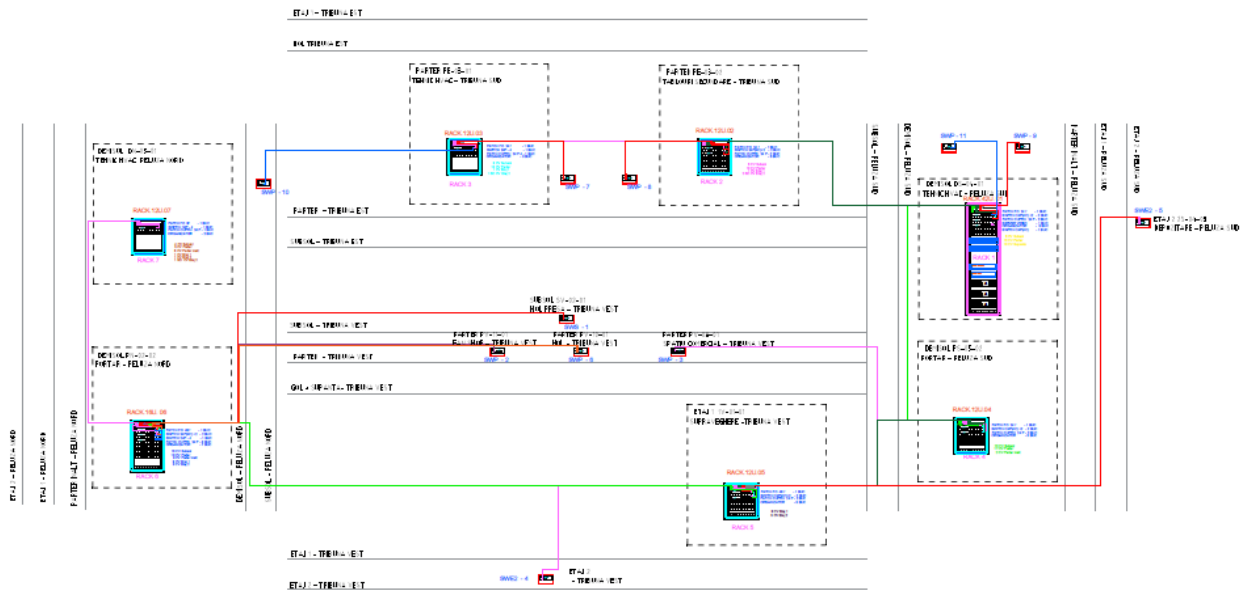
ETAJ 1 - TRIBUNA EST

HOL TRIBUNA EST

PARTER PE-3-01
TEHNIC HVAC - TRIBUNA SUD

RACK 12U 03

RACK 3

PARTER PE-3-01
TABLOU ELECTRIC - TRIBUNA SUD

RACK 12U 02

RACK 2

SWP - 10

SWP - 7

SWP - 8

DEMISOL D-5-01
TEHNIC HVAC - PELUZA NORD

RACK 12U 07

RACK 7

PARTER - TRIBUNA EST

SUBSOL - TRIBUNA EST

SUBSOL S0-01-01
HOL PRESA - TRIBUNA VEST

SWP - 1

SUBSOL - TRIBUNA VEST

PARTER P-01-01
HOL - TRIBUNA VEST

PARTER P-01-01
HOL - TRIBUNA VEST

PARTER P-01-01
SPATIU TEHNIC - TRIBUNA VEST

SWP - 2

SWP - 5

SWP - 3

PARTER - TRIBUNA VEST

GALERIE SUPANTA - TRIBUNA VEST

DEMISOL P-5-01
PORTAR - PELUZA NORD

RACK 18U 06

RACK 6

ETAJ 1 - PELUZA NORD

ETAJ 2 - PELUZA NORD

PARTER PELT - PELUZA NORD

DEMISOL - PELUZA NORD

SUBSOL - PELUZA NORD

ETAJ 1 S-01-01
UFFA BEREFE - TRIBUNA VEST

RACK 12U 05

RACK 5

ETAJ 1 - TRIBUNA VEST

ETAJ 2 - TRIBUNA VEST

SWE2 - 4

ETAJ 2
- TRIBUNA VEST

SUBSOL - PELUZA SUD

DEMISOL - PELUZA SUD

SWP - 11

SWP - 9

DEMISOL D-4-01
TEHNIC HVAC - PELUZA SUD

RACK 1

DEMISOL P-4-01
PORTAR - PELUZA SUD

RACK 12U 04

RACK 4

PARTER PELT - PELUZA SUD

ETAJ 1 - PELUZA SUD

ETAJ 2 - PELUZA SUD

SWE2 - 6

ETAJ 2 21-01-01
REPORTARE - PELUZA SUD